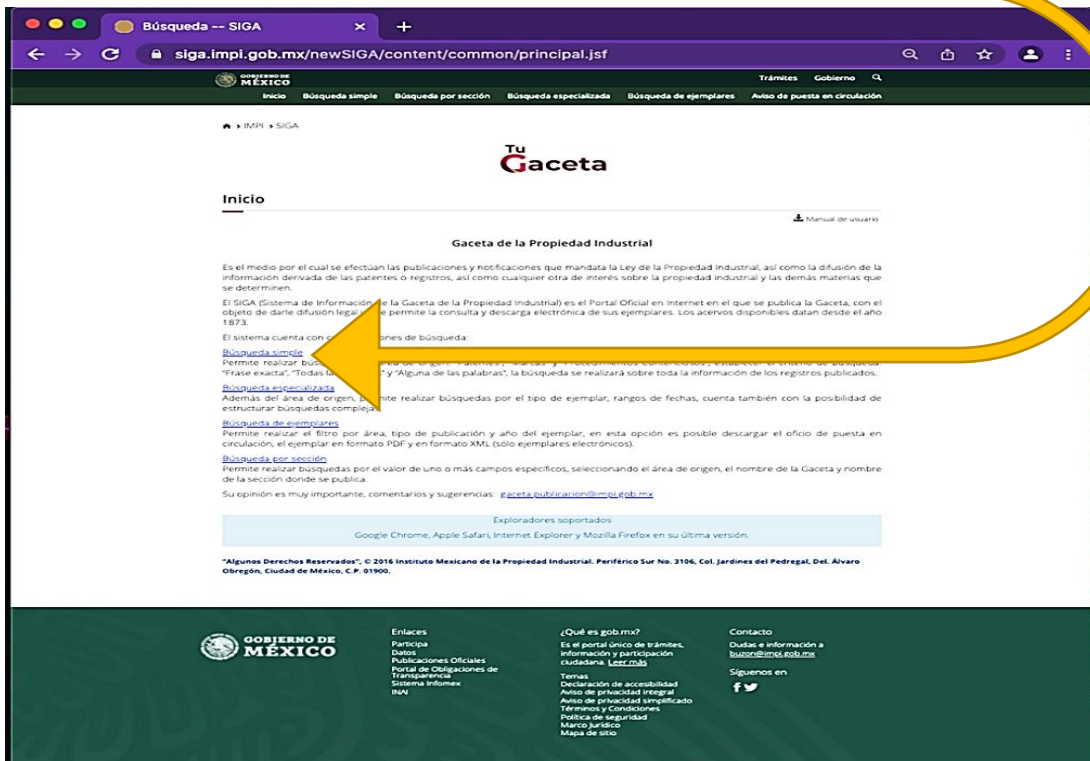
Búsqueda -- SIGA
siga.impi.gob.mx/newSIGA/content/common/principal.jsf

GOBIERNO DE MÉXICO
Trámites Gobierno
Inicio Búsqueda simple Búsqueda por sección Búsqueda especializada Búsqueda de ejemplares Aviso de puesta en circulación

IMPI › SIGA

Tu Gaceta

Inicio

Manual de usuario

Gaceta de la Propiedad Industrial

Es el medio por el cual se efectúan las publicaciones y notificaciones que mandata la Ley de la Propiedad Industrial, así como la difusión de la información derivada de las patentes o registros, así como cualquier otra de interés sobre la propiedad industrial y las demás materias que se determinen.

El SIGA (Sistema de Información de la Gaceta de la Propiedad Industrial) es el Portal Oficial en Internet en el que se publica la Gaceta, con el objeto de darle difusión legal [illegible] permite la consulta y descarga electrónica de sus ejemplares. Los acervos disponibles datan desde el año 1873.

El sistema cuenta con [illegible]ones de búsqueda:

Búsqueda simple
Permite realizar bús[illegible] "Frase exacta", "Todas la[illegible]" y "Alguna de las palabras", la búsqueda se realizará sobre toda la información de los registros publicados.

Búsqueda especializada
Además del área de origen, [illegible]mite realizar búsquedas por el tipo de ejemplar, rangos de fechas, cuenta también con la posibilidad de estructurar búsquedas complejas.

Búsqueda de ejemplares
Permite realizar el filtro por área, tipo de publicación y año del ejemplar, en esta opción es posible descargar el oficio de puesta en circulación, el ejemplar en formato PDF y en formato XML (sólo ejemplares electrónicos).

Búsqueda por sección
Permite realizar búsquedas por el valor de uno o más campos específicos, seleccionando el área de origen, el nombre de la Gaceta y nombre de la sección donde se publica.

Su opinión es muy importante, comentarios y sugerencias: gaceta.publicacion@impi.gob.mx

Exploradores soportados
Google Chrome, Apple Safari, Internet Explorer y Mozilla Firefox en su última versión.

"Algunos Derechos Reservados", © 2016 Instituto Mexicano de la Propiedad Industrial. Periférico Sur No. 3106, Col. Jardines del Pedregal, Del. Álvaro Obregón, Ciudad de México, C.P. 01900.

GOBIERNO DE MÉXICO

Enlaces
Participa
Datos
Publicaciones Oficiales
Portal de Obligaciones de Transparencia
Sistema Infomex
INAI

¿Qué es gob.mx?
Es el portal único de trámites, información y participación ciudadana. Leer más
Temas
Declaración de accesibilidad
Aviso de privacidad integral
Aviso de privacidad simplificado
Términos y Condiciones
Política de seguridad
Marco Jurídico
Mapa de sitio

Contacto
Dudas e información a buzon@impi.gob.mx
Síguenos en